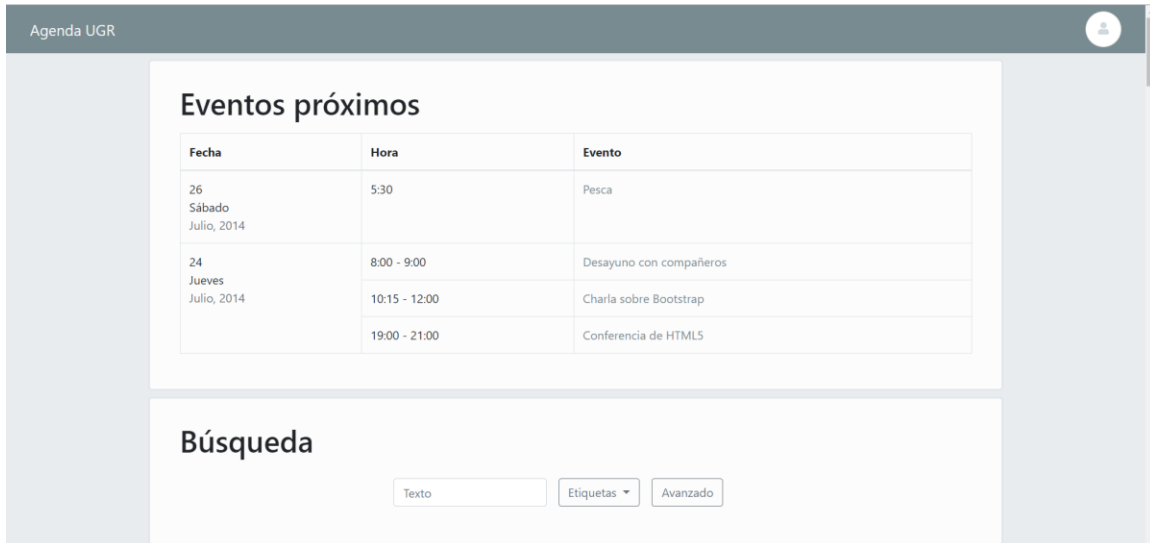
Agenda UGR

Eventos próximos

| Fecha | Hora | Evento |
|---|---|---|
| 26 Sábado Julio, 2014 | 5:30 | Pesca |
| 24 Jueves Julio, 2014 | 8:00 - 9:00 | Desayuno con compañeros |
| | 10:15 - 12:00 | Charla sobre Bootstrap |
| | 19:00 - 21:00 | Conferencia de HTML5 |

Búsqueda

Texto

Etiquetas

Avanzado